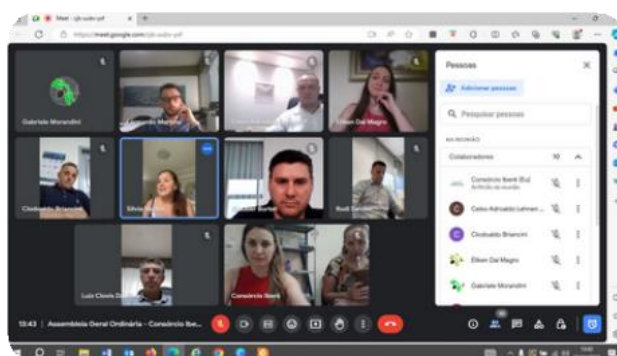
Meet - cjh-sudo-pxf

https://meet.google.com/cjh-sudo-pxf

Gabriele Morandini

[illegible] Mo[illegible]

Elken Dal Magro

Cleobaldo Briancini

Silvia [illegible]

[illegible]

Rudi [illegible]

Luiz Clovis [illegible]

Consórcio Iberê

Pessoas

Adicionar pessoas

Pesquisar pessoas

NA REUNIÃO

Colaboradores 10

Consórcio Iberê (Eu) Anfitrião da reunião

Celso Adroaldo Lehnen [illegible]

Cleobaldo Briancini

Elken Dal Magro

Gabriele Morandini

13:43 | Assembleia Geral Ordinária - Consórcio Ibe...